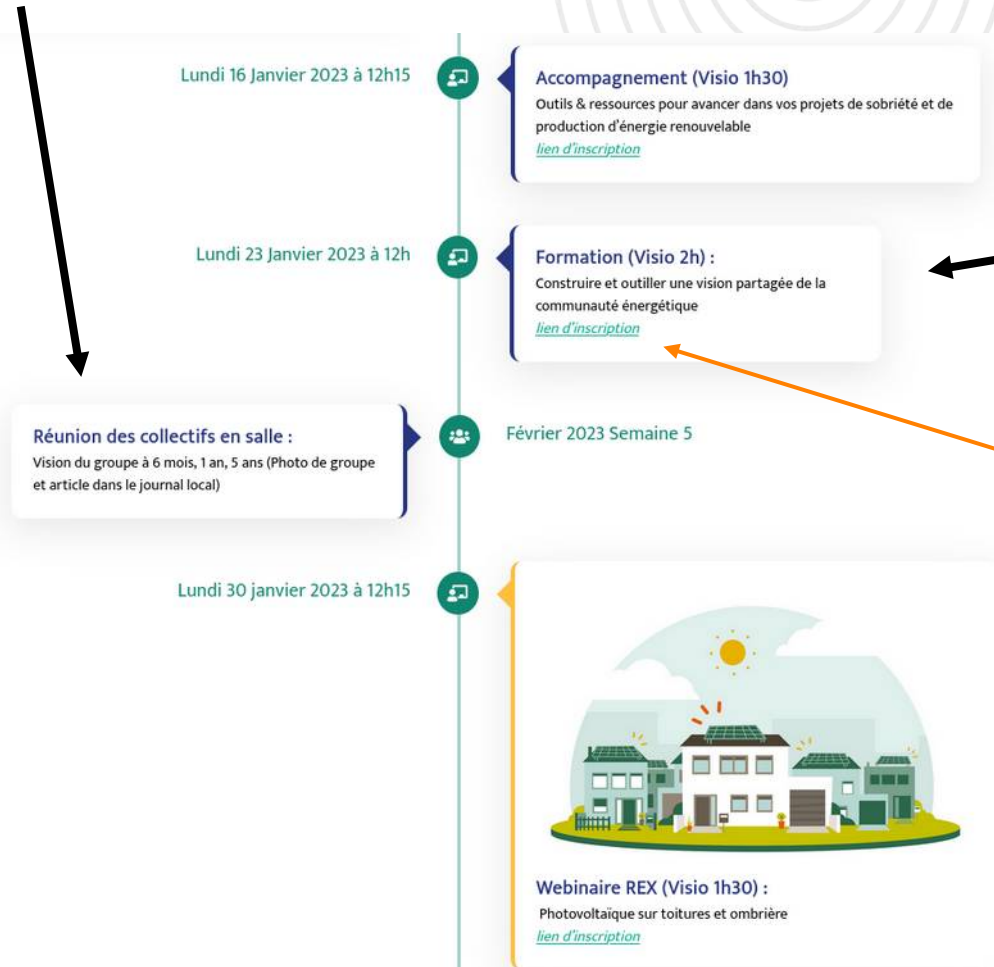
Lundi 16 Janvier 2023 à 12h15

Accompagnement (Visio 1h30)
Outils & ressources pour avancer dans vos projets de sobriété et de production d'énergie renouvelable
lien d'inscription

Lundi 23 Janvier 2023 à 12h

Formation (Visio 2h) :
Construire et outiller une vision partagée de la communauté énergétique
lien d'inscription

Réunion des collectifs en salle :
Vision du groupe à 6 mois, 1 an, 5 ans (Photo de groupe et article dans le journal local)

Février 2023 Semaine 5

Lundi 30 janvier 2023 à 12h15

Webinaire REX (Visio 1h30) :
Photovoltaïque sur toitures et ombrière
lien d'inscription